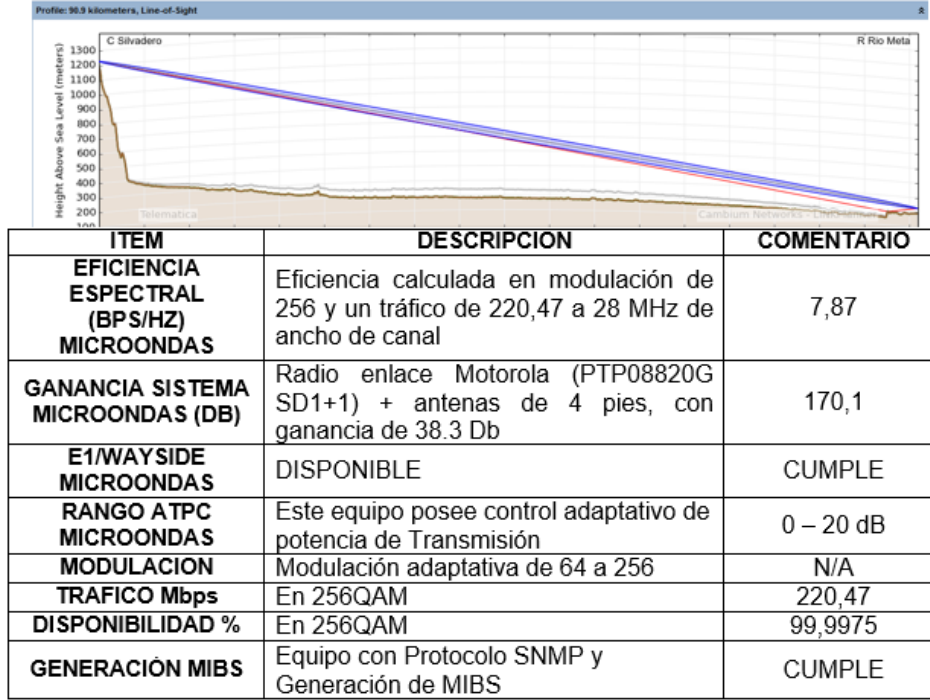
Profile: 90.9 kilometers, Line-of-Sight

C Silvadero

R Rio Meta

Height Above Sea Level (meters)

1300
1200
1100
1000
900
800
700
600
500
400
300
200
100

Telematica

Cambium Networks - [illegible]

| ITEM | DESCRIPCION | COMENTARIO |
|---|---|---|
| EFICIENCIA ESPECTRAL (BPS/HZ) MICROONDAS | Eficiencia calculada en modulación de 256 y un tráfico de 220,47 a 28 MHz de ancho de canal | 7,87 |
| GANANCIA SISTEMA MICROONDAS (DB) | Radio enlace Motorola (PTP08820G SD1+1) + antenas de 4 pies, con ganancia de 38.3 Db | 170,1 |
| E1/WAYSIDE MICROONDAS | DISPONIBLE | CUMPLE |
| RANGO ATPC MICROONDAS | Este equipo posee control adaptativo de potencia de Transmisión | 0 – 20 dB |
| MODULACION | Modulación adaptativa de 64 a 256 | N/A |
| TRAFICO Mbps | En 256QAM | 220,47 |
| DISPONIBILIDAD % | En 256QAM | 99,9975 |
| GENERACIÓN MIBS | Equipo con Protocolo SNMP y Generación de MIBS | CUMPLE |